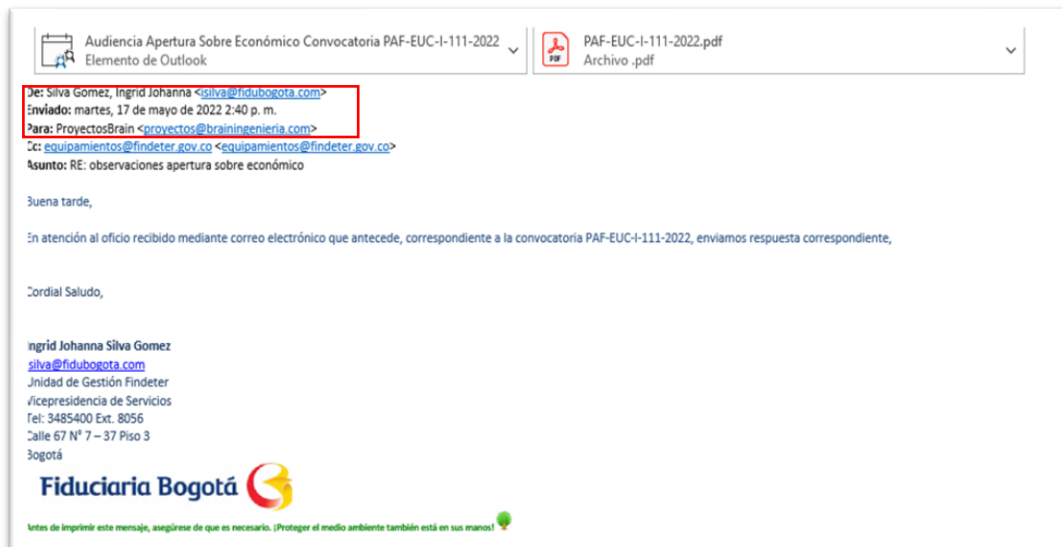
Audiencia Apertura Sobre Económico Convocatoria PAF-EUC-I-111-2022
Elemento de Outlook

PAF-EUC-I-111-2022.pdf
Archivo .pdf

De: Silva Gomez, Ingrid Johanna <isilva@fidubogota.com>
Enviado: martes, 17 de mayo de 2022 2:40 p. m.
Para: ProyectosBrain <proyectos@brainingenieria.com>
Cc: equipamientos@findeter.gov.co <equipamientos@findeter.gov.co>
Asunto: RE: observaciones apertura sobre económico

Buena tarde,

En atención al oficio recibido mediante correo electrónico que antecede, correspondiente a la convocatoria PAF-EUC-I-111-2022, enviamos respuesta correspondiente,

Cordial Saludo,

Ingrid Johanna Silva Gomez
isilva@fidubogota.com
Unidad de Gestión Findeter
Vicepresidencia de Servicios
Tel: 3485400 Ext. 8056
Calle 67 N° 7 – 37 Piso 3
Bogotá

Fiduciaria Bogotá

Antes de imprimir este mensaje, asegúrese de que es necesario. ¡Proteger el medio ambiente también está en sus manos!